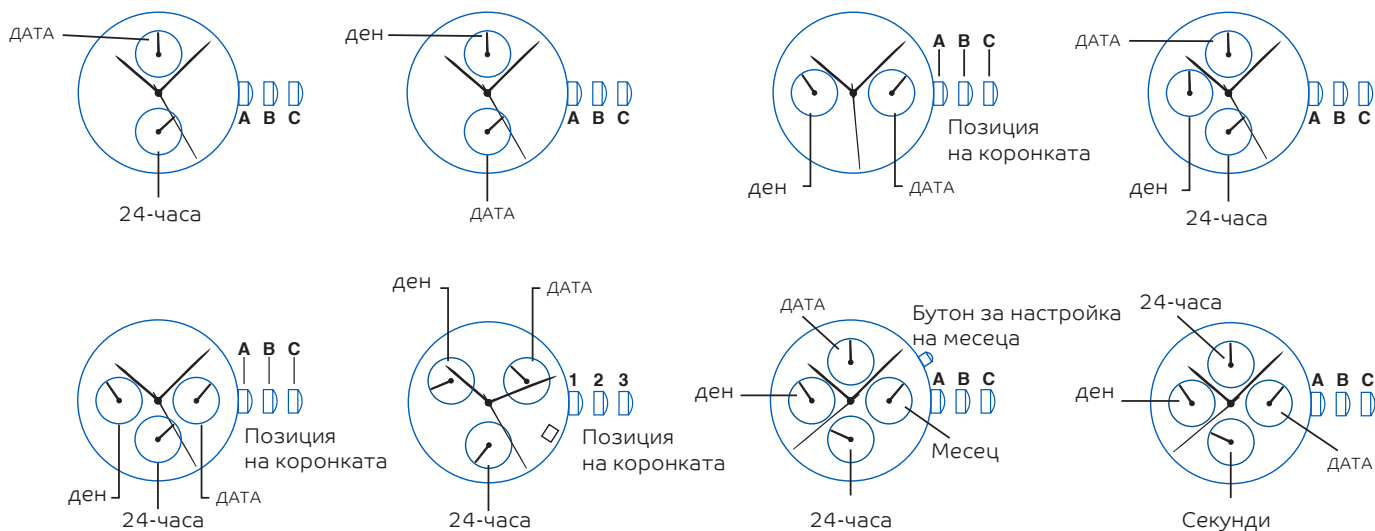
ДАТА
A B C
24-часа

ден
A B C
ДАТА

A B C
Позиция на коронката
ден
ДАТА

ДАТА
A B C
ден
24-часа

A B C
Позиция на коронката
ден
24-часа
ДАТА

ден
ДАТА
1 2 3
Позиция на коронката
24-часа

ДАТА
Бутон за настройка на месеца
A B C
ден
Месец
24-часа

24-часа
A B C
ден
ДАТА
Секунди